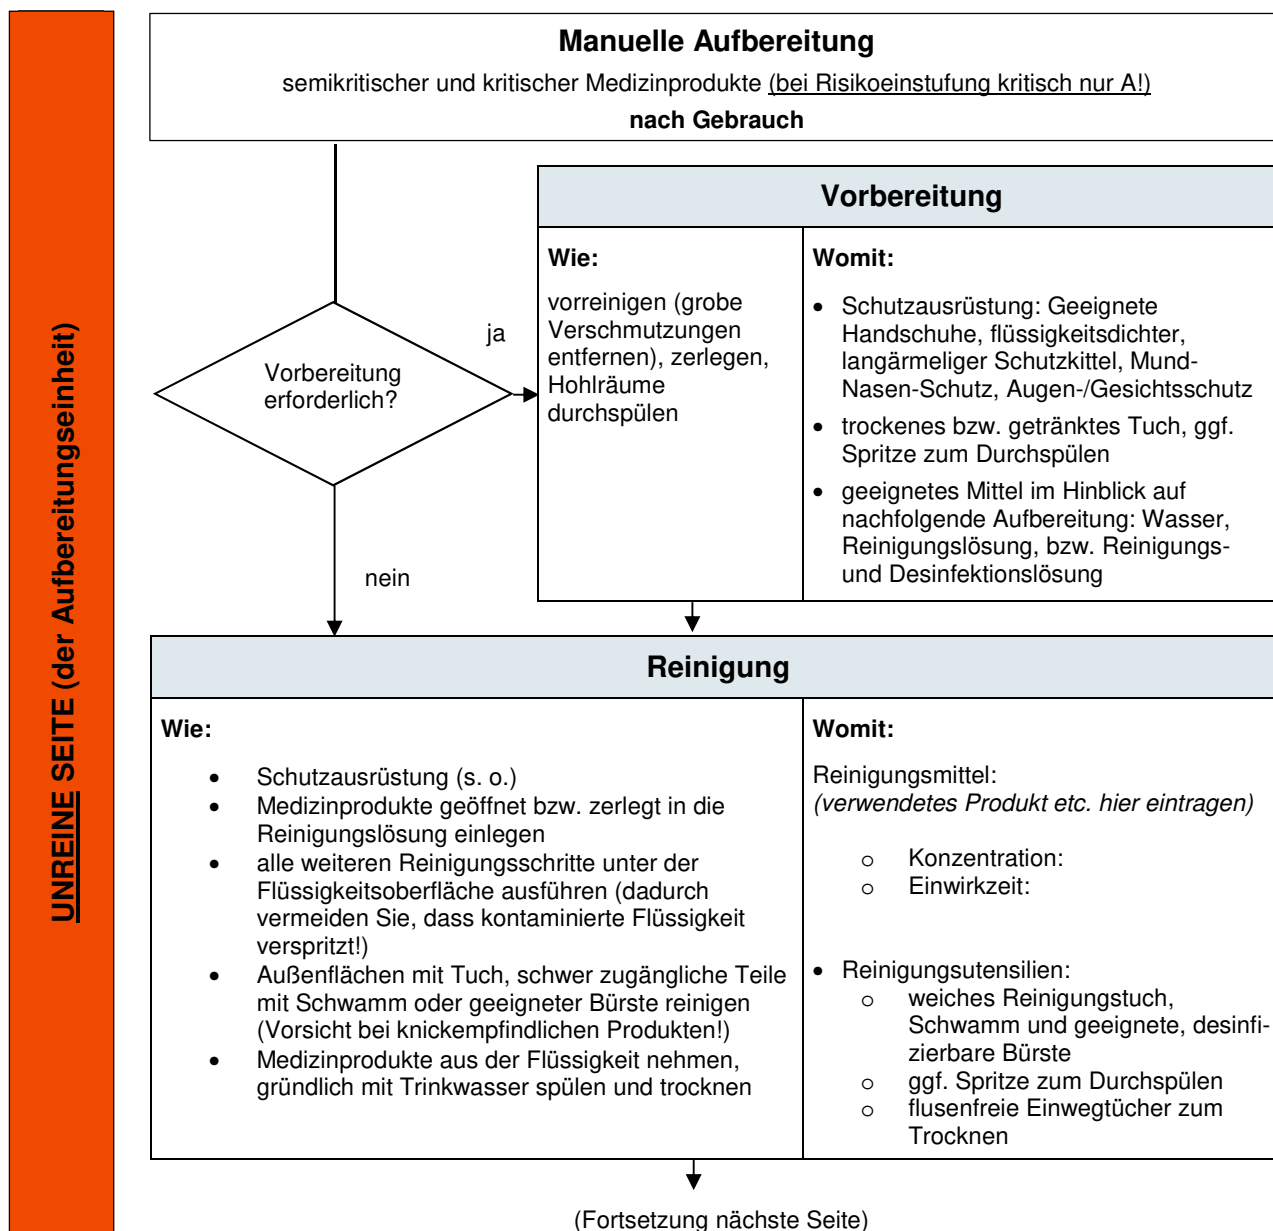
UNREINE SEITE (der Aufbereitungseinheit)

**Manuelle Aufbereitung**

semikritischer und kritischer Medizinprodukte (bei Risikoeinstufung kritisch nur A!)

**nach Gebrauch**

Vorbereitung erforderlich?

ja

nein

**Vorbereitung**

| **Wie:** | **Womit:** |
|---|---|
| vorreinigen (grobe Verschmutzungen entfernen), zerlegen, Hohlräume durchspülen | • Schutzausrüstung: Geeignete Handschuhe, flüssigkeitsdichter, langärmeliger Schutzkittel, Mund-Nasen-Schutz, Augen-/Gesichtsschutz<br>• trockenes bzw. getränktes Tuch, ggf. Spritze zum Durchspülen<br>• geeignetes Mittel im Hinblick auf nachfolgende Aufbereitung: Wasser, Reinigungslösung, bzw. Reinigungs- und Desinfektionslösung |

**Reinigung**

| **Wie:** | **Womit:** |
|---|---|
| • Schutzausrüstung (s. o.)<br>• Medizinprodukte geöffnet bzw. zerlegt in die Reinigungslösung einlegen<br>• alle weiteren Reinigungsschritte unter der Flüssigkeitsoberfläche ausführen (dadurch vermeiden Sie, dass kontaminierte Flüssigkeit verspritzt!)<br>• Außenflächen mit Tuch, schwer zugängliche Teile mit Schwamm oder geeigneter Bürste reinigen (Vorsicht bei knickempfindlichen Produkten!)<br>• Medizinprodukte aus der Flüssigkeit nehmen, gründlich mit Trinkwasser spülen und trocknen | Reinigungsmittel:<br>*(verwendetes Produkt etc. hier eintragen)*<br>○ Konzentration:<br>○ Einwirkzeit:<br>• Reinigungsutensilien:<br>○ weiches Reinigungstuch, Schwamm und geeignete, desinfizierbare Bürste<br>○ ggf. Spritze zum Durchspülen<br>○ flusenfreie Einwegtücher zum Trocknen |

(Fortsetzung nächste Seite)